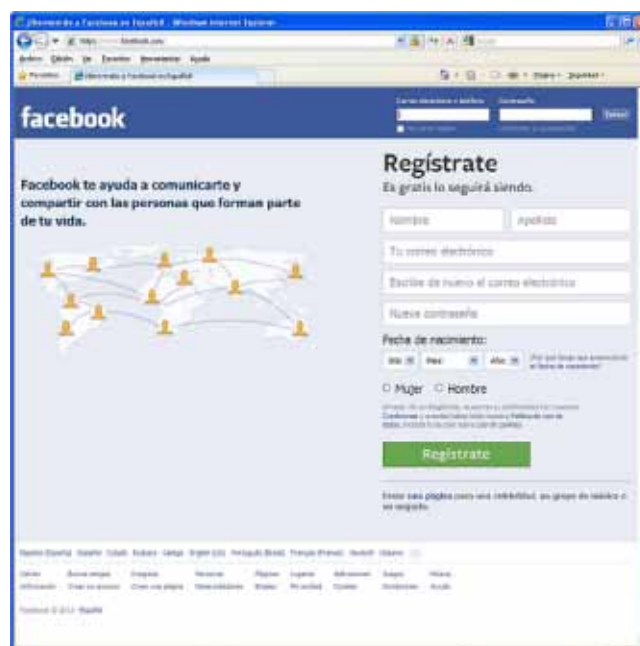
¡Bienvenido a Facebook en Español! - Windows Internet Explorer

https://www.facebook.com

Archivo Edición Ver Favoritos Herramientas Ayuda

Favoritos ¡Bienvenido a Facebook en Español!

Página Seguridad Herramientas

facebook

Correo electrónico o teléfono Contraseña

Entrar

Facebook te ayuda a comunicarte y compartir con las personas que forman parte de tu vida.

Regístrate

Es gratis lo seguirá siendo.

Nombre

Apellidos

Tu correo electrónico

Escribe de nuevo el correo electrónico

Nueva contraseña

Fecha de nacimiento:

Día Mes Año

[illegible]

Mujer Hombre

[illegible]

Regístrate

Crear una página para una celebridad, un grupo de música o un negocio.

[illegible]

Facebook © 2013 · Español